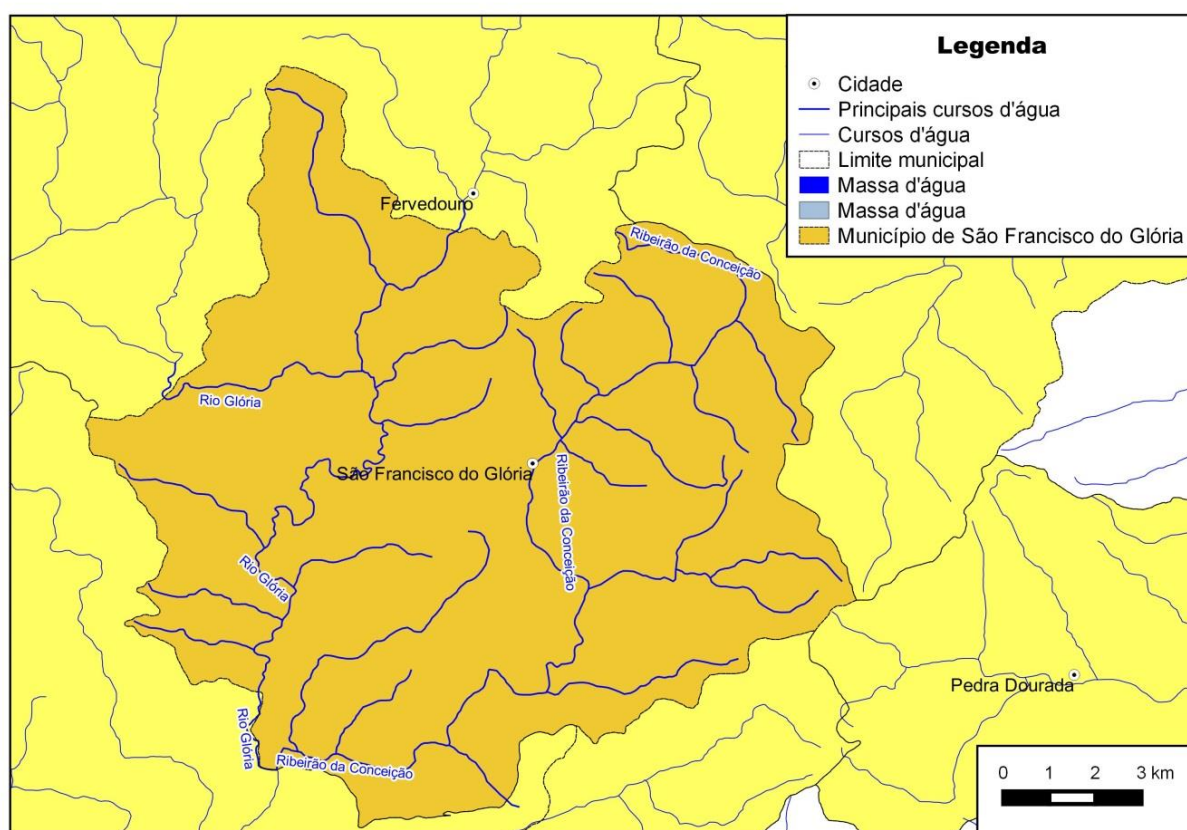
Legenda
Cidade
Principais cursos d'água
Cursos d'água
Limite municipal
Massa d'água
Massa d'água
Município de São Francisco do Glória

Fervedouro
Ribeirão da Conceição
Rio Glória
São Francisco do Glória
Ribeirão da Conceição
Rio Glória
Rio Glória
Ribeirão da Conceição
Pedra Dourada

0 1 2 3 km